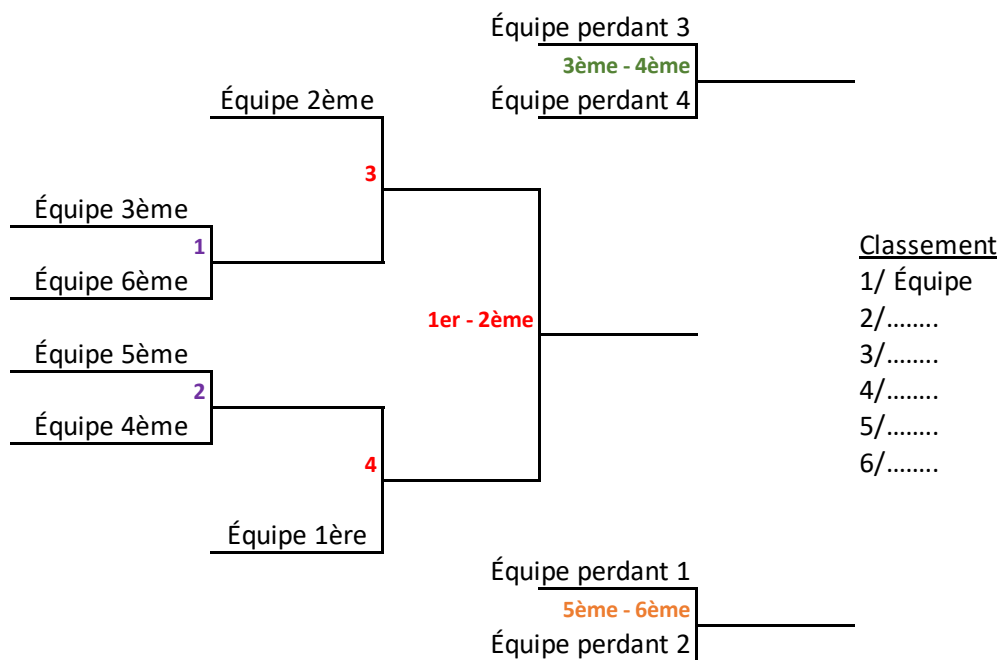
Équipe perdant 3
3ème - 4ème
Équipe perdant 4

Équipe 2ème
3

Équipe 3ème
1
Équipe 6ème

1er - 2ème

Équipe 5ème
2
Équipe 4ème

4
Équipe 1ère

Équipe perdant 1
5ème - 6ème
Équipe perdant 2

Classement
1/ Équipe
2/……..
3/……..
4/……..
5/……..
6/……..